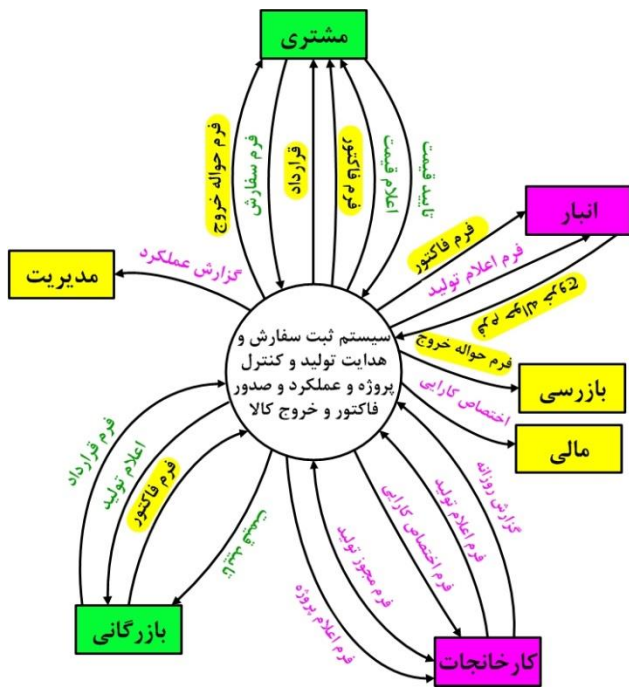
مشتری

فرم حواله خروج

فرم سفارش

قرارداد

فرم فاکتور

اعلام قیمت

تایید قیمت

انبار

فرم فاکتور

فرم اعلام تولید

فرم اعلام موجودی

مدیریت

گزارش عملکرد

سیستم ثبت سفارش و هدایت تولید و کنترل پروژه و عملکرد و صدور فاکتور و خروج کالا

فرم حواله خروج

بازرسی

اختصاص کارایی

مالی

فرم قرارداد

اعلام تولید

فرم فاکتور

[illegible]

بازرگانی

گزارش روزانه

فرم اعلام تولید

فرم اختصاص کارایی

فرم مجوز تولید

فرم اعلام پروژه

کارخانجات